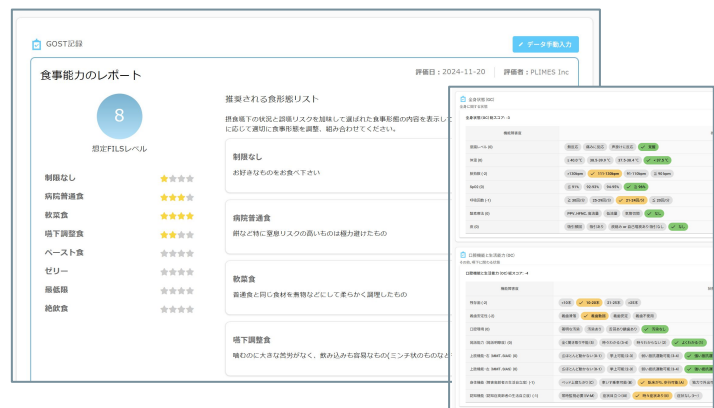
GOST記録

データ手動入力

食事能力のレポート

評価日：2024-11-20　評価者：PLIMES Inc

8

想定FILSレベル

制限なし
病院普通食
軟菜食
嚥下調整食
ペースト食
ゼリー
摂取
絶飲食

推奨される食形態リスト

摂食嚥下の状況と誤嚥リスクを加味して選ばれた食事形態の内容を表示し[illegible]に応じて適切に食事形態を調整、組み合わせてください。

制限なし
お好きなものをお食べ下さい

病院普通食
餅など特に窒息リスクの高いものは極力避けたもの

軟菜食
普通食と同じ食事を煮物などにして柔らかく調理したもの

嚥下調整食
噛むのに大きな苦労がなく、飲み込みも容易なもの(ミンチ状のものな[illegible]

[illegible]